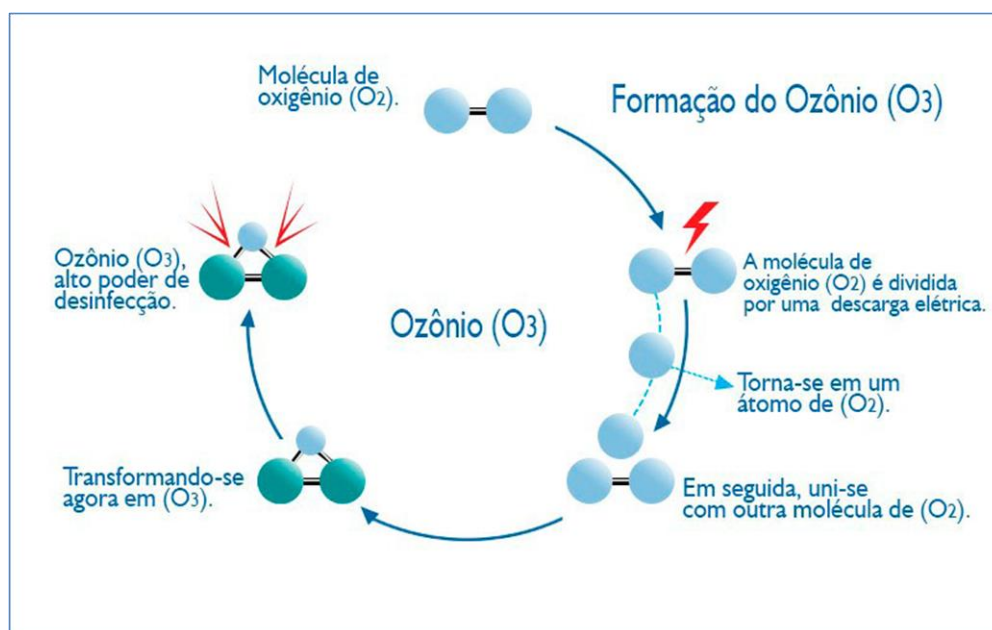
Molécula de oxigênio ($O_2$).

Formação do Ozônio ($O_3$)

Ozônio ($O_3$), alto poder de desinfecção.

A molécula de oxigênio ($O_2$) é dividida por uma descarga elétrica.

Ozônio ($O_3$)

Torna-se em um átomo de ($O_2$).

Transformando-se agora em ($O_3$).

Em seguida, uni-se com outra molécula de ($O_2$).